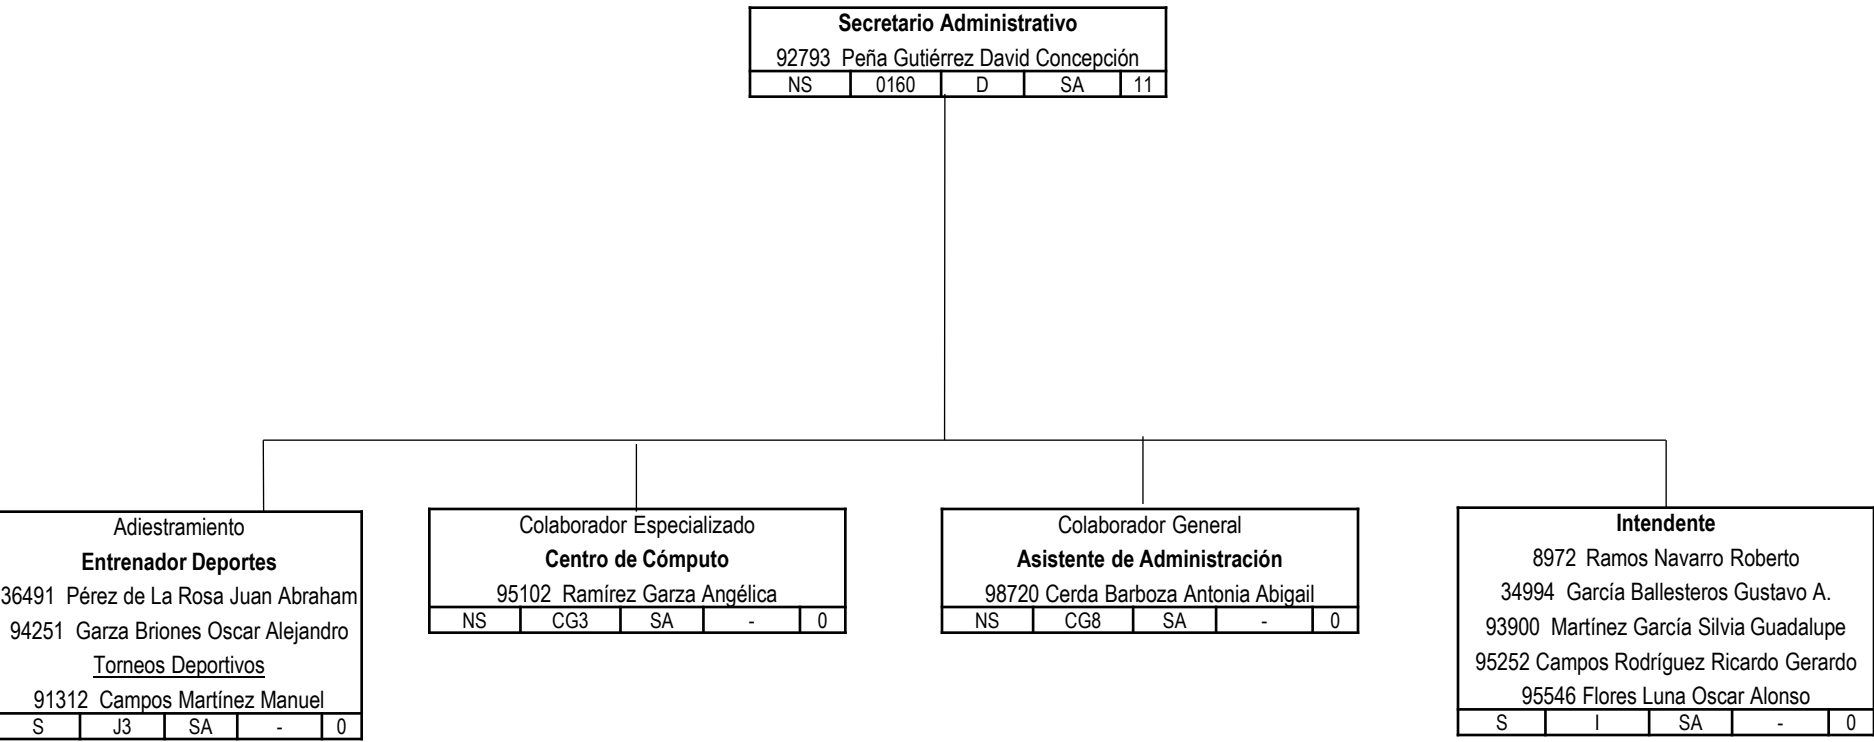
Secretario Administrativo
92793 Peña Gutiérrez David Concepción

| NS | 0160 | D | SA | 11 |
|---|---|---|---|---|

Adiestramiento
Entrenador Deportes
36491 Pérez de La Rosa Juan Abraham
94251 Garza Briones Oscar Alejandro
Torneos Deportivos
91312 Campos Martínez Manuel

| S | J3 | SA | - | 0 |
|---|---|---|---|---|

Colaborador Especializado
Centro de Cómputo
95102 Ramírez Garza Angélica

| NS | CG3 | SA | - | 0 |
|---|---|---|---|---|

Colaborador General
Asistente de Administración
98720 Cerda Barboza Antonia Abigail

| NS | CG8 | SA | - | 0 |
|---|---|---|---|---|

Intendente
8972 Ramos Navarro Roberto
34994 García Ballesteros Gustavo A.
93900 Martínez García Silvia Guadalupe
95252 Campos Rodríguez Ricardo Gerardo
95546 Flores Luna Oscar Alonso

| S | I | SA | - | 0 |
|---|---|---|---|---|